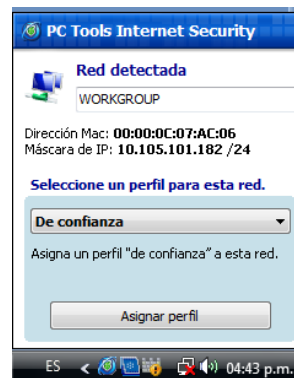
PC Tools Internet Security

Red detectada

WORKGROUP

Dirección Mac: 00:00:0C:07:AC:06
Máscara de IP: 10.105.101.182 /24

Seleccione un perfil para esta red.

De confianza

Asigna un perfil "de confianza" a esta red.

Asignar perfil

ES 04:43 p.m.